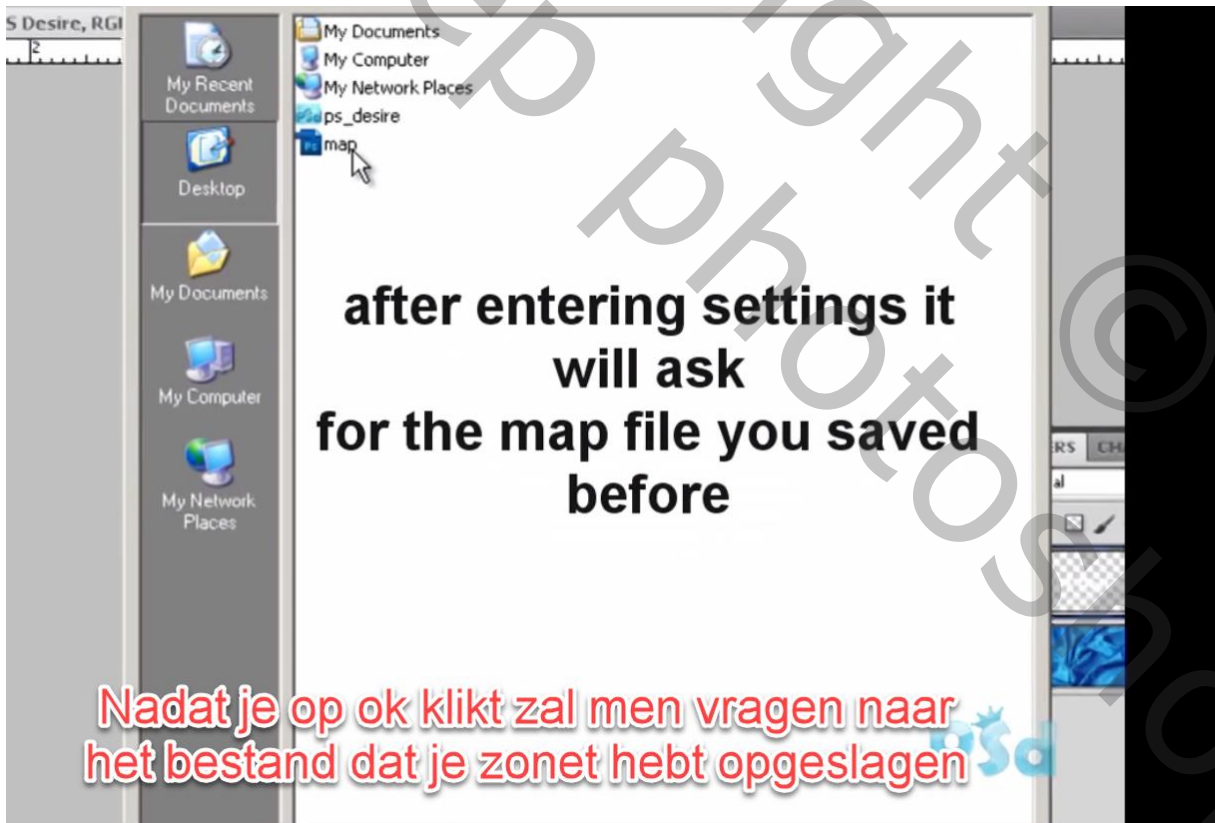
S Desire, RGI

My Recent Documents

Desktop

My Documents

My Computer

My Network Places

My Documents
My Computer
My Network Places
ps_desire
map

after entering settings it will ask for the map file you saved before

Nadat je op ok klikt zal men vragen naar het bestand dat je zonet hebt opgeslagen

psd

ERS CH
al

ep photoshop copyright ©